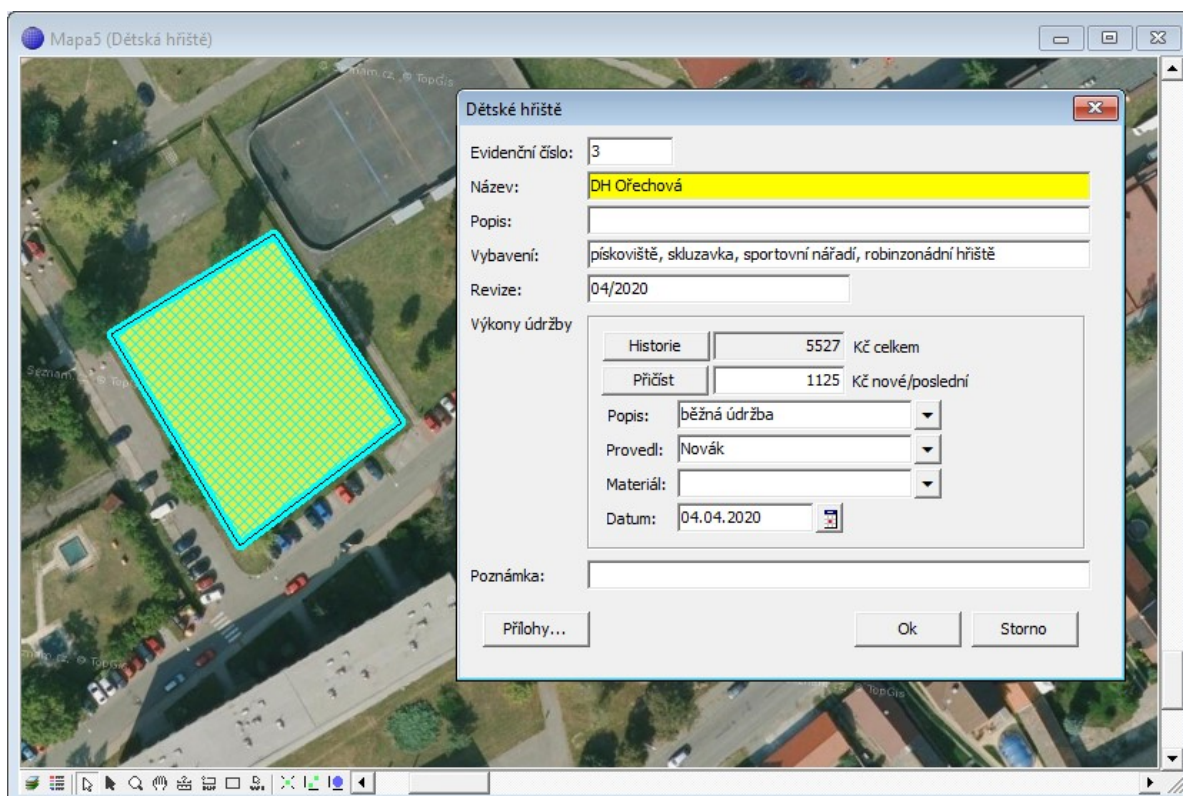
Mapa5 (Dětská hřiště)

Dětské hřiště

Evidenční číslo: 3

Název: DH Ořechová

Popis:

Vybavení: pískoviště, skluzavka, sportovní nářadí, robinzonádní hřiště

Revize: 04/2020

Výkony údržby

Historie 5527 Kč celkem

Přičíst 1125 Kč nové/poslední

Popis: běžná údržba

Provedl: Novák

Materiál:

Datum: 04.04.2020

Poznámka:

Přílohy...

Ok

Storno

Seznam.cz © TopGis